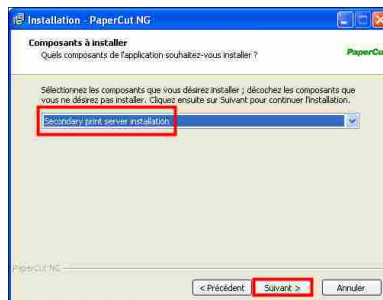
Installation - PaperCut NG

Composants à installer
Quels composants de l'application souhaitez-vous installer ?

PaperCut

Sélectionnez les composants que vous désirez installer ; décochez les composants que vous ne désirez pas installer. Cliquez ensuite sur Suivant pour continuer l'installation.

Secondary print server installation

PaperCut NG

< Précédent
Suivant >
Annuler